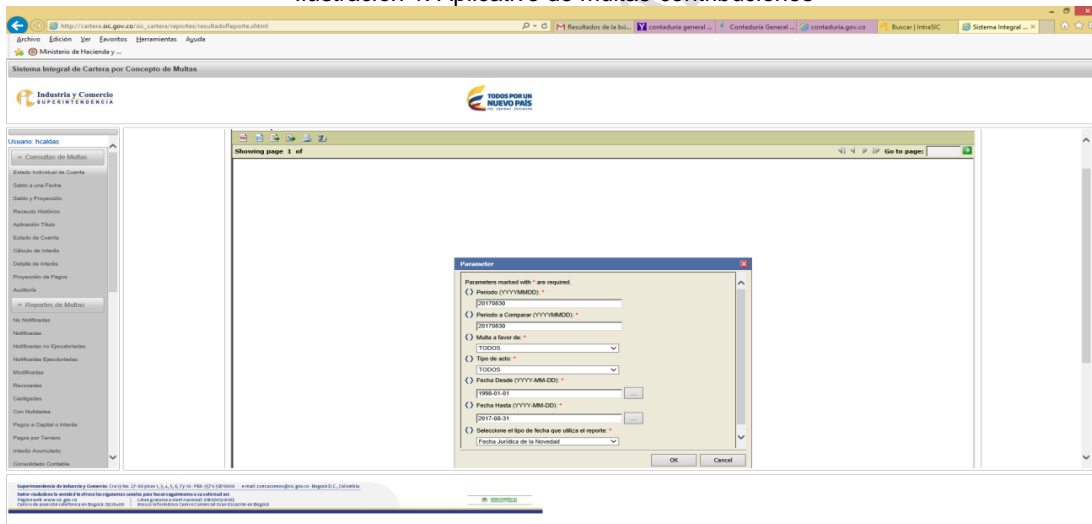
Ilustración 4. Aplicativo de multas contribuciones

http://cartera.sic.gov.co/sic_cartera/reportes/resultadoReporte.xhtml

Resultados de la bú... | contaduria general ... | Contaduria General ... | contaduria.gov.co | Buscar | IntraSIC | Sistema Integral ...

Archivo Edición Ver Favoritos Herramientas Ayuda

Ministerio de Hacienda y ...

Sistema Integral de Cartera por Concepto de Multas

Industria y Comercio SUPERINTENDENCIA

TODOS POR UN NUEVO PAÍS

Usuario: hcaldas

Consultas de Multas

Estado Individual de Cuenta
Saldo a una Fecha
Saldo y Proyección
Recaudo Histórico
Aplicación Título
Estado de Cuenta
Cálculo de Interés
Detalle de Interés
Proyección de Pagos
Auditoría

Reportes de Multas

No Notificadas
Notificadas
Notificadas no Ejecutoriadas
Notificadas Ejecutoriadas
Modificadas
Revocadas
Castigadas
Con Nulidades
Pagos a Capital o Interés
Pagos por Tercero
Interés Acumulado
Consolidado Contable

Showing page 1 of

Go to page:

Parameter

Parameters marked with * are required.

Periodo (YYYYMMDD): *
20170830

Periodo a Comparar (YYYYMMDD): *
20170830

Multa a favor de: *
TODOS

Tipo de acto: *
TODOS

Fecha Desde (YYYY-MM-DD): *
1998-01-01

Fecha Hasta (YYYY-MM-DD): *
2017-08-31

Seleccione el tipo de fecha que utiliza el reporte: *
Fecha Jurídica de la Novedad

OK Cancel

Superintendencia de Industria y Comercio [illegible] - Bogotá D.C., Colombia
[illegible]